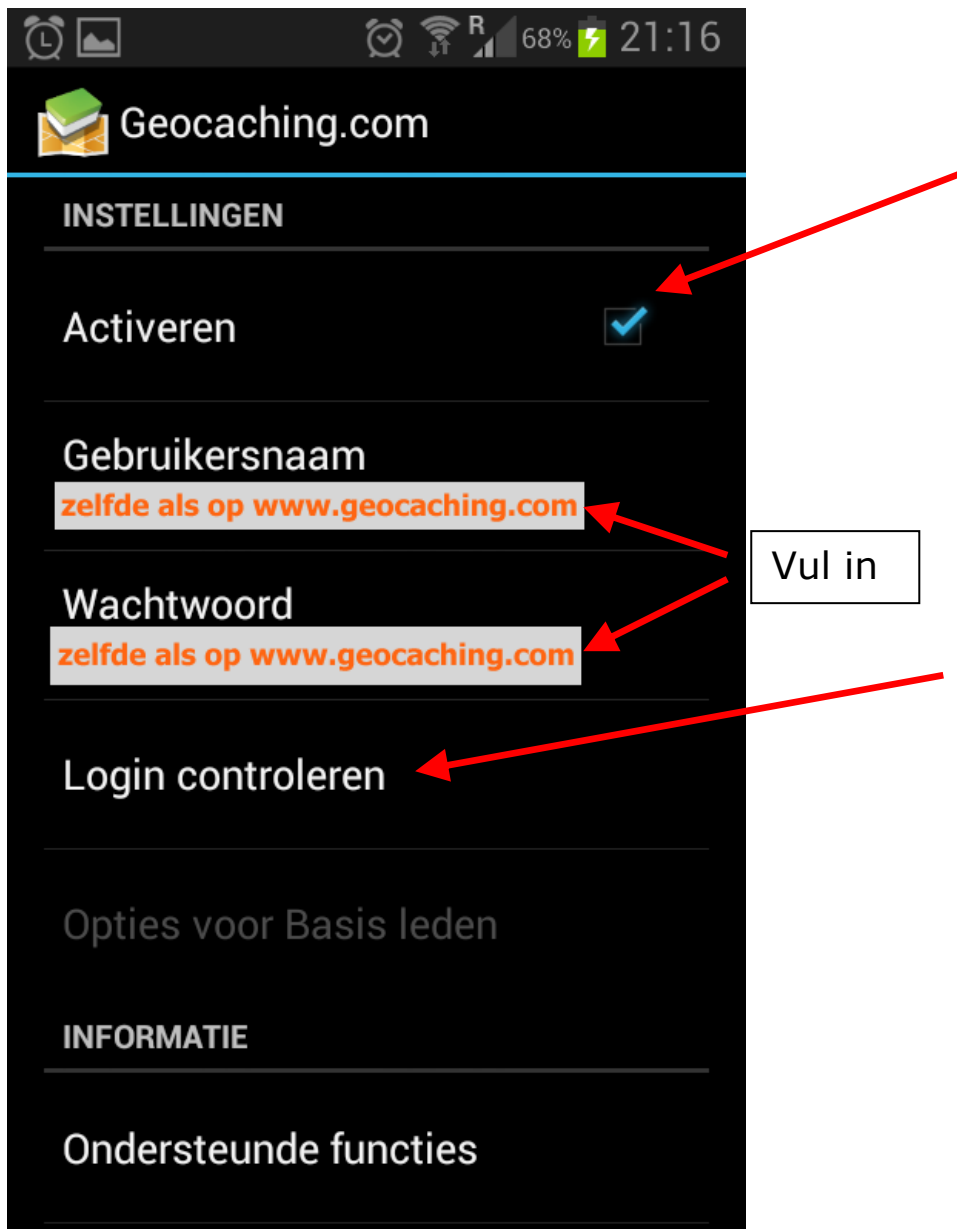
R 68% 21:16

Geocaching.com

INSTELLINGEN

Activeren

Gebruikersnaam
zelfde als op www.geocaching.com

Wachtwoord
zelfde als op www.geocaching.com

Vul in

Login controleren

Opties voor Basis leden

INFORMATIE

Ondersteunde functies